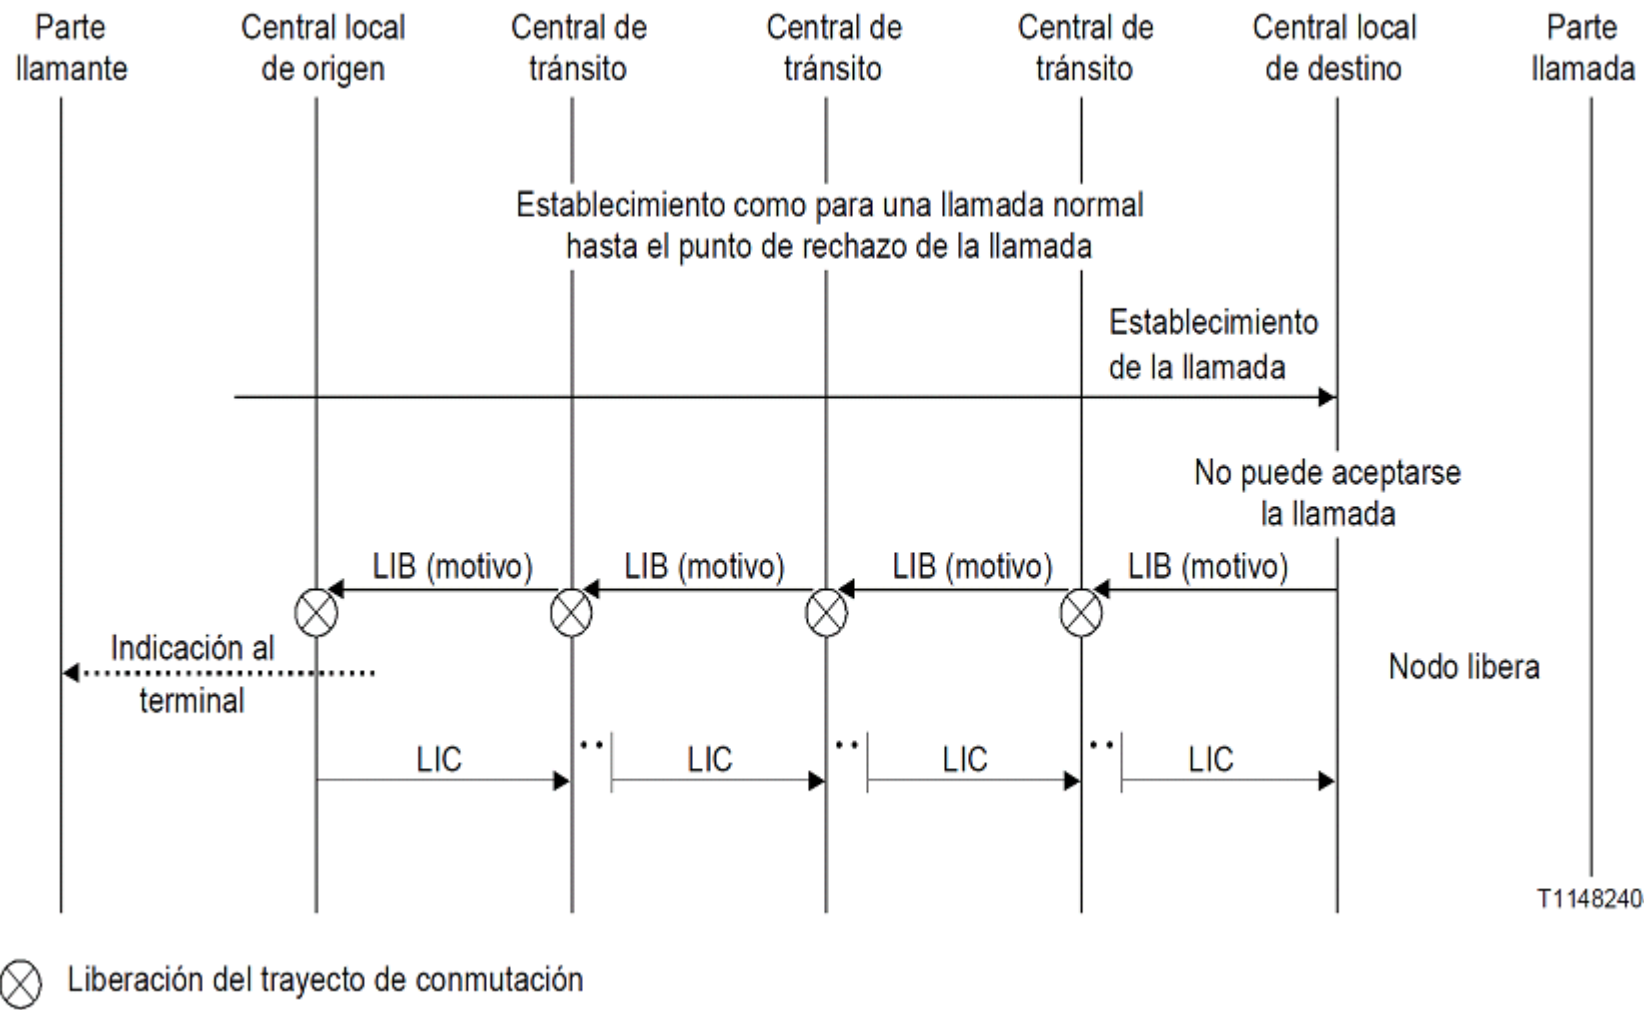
Parte llamante

Central local de origen

Central de tránsito

Central de tránsito

Central de tránsito

Central local de destino

Parte llamada

Establecimiento como para una llamada normal hasta el punto de rechazo de la llamada

Establecimiento de la llamada

No puede aceptarse la llamada

LIB (motivo)

LIB (motivo)

LIB (motivo)

LIB (motivo)

Indicación al terminal

Nodo libera

LIC

LIC

LIC

LIC

T1148240

Liberación del trayecto de conmutación